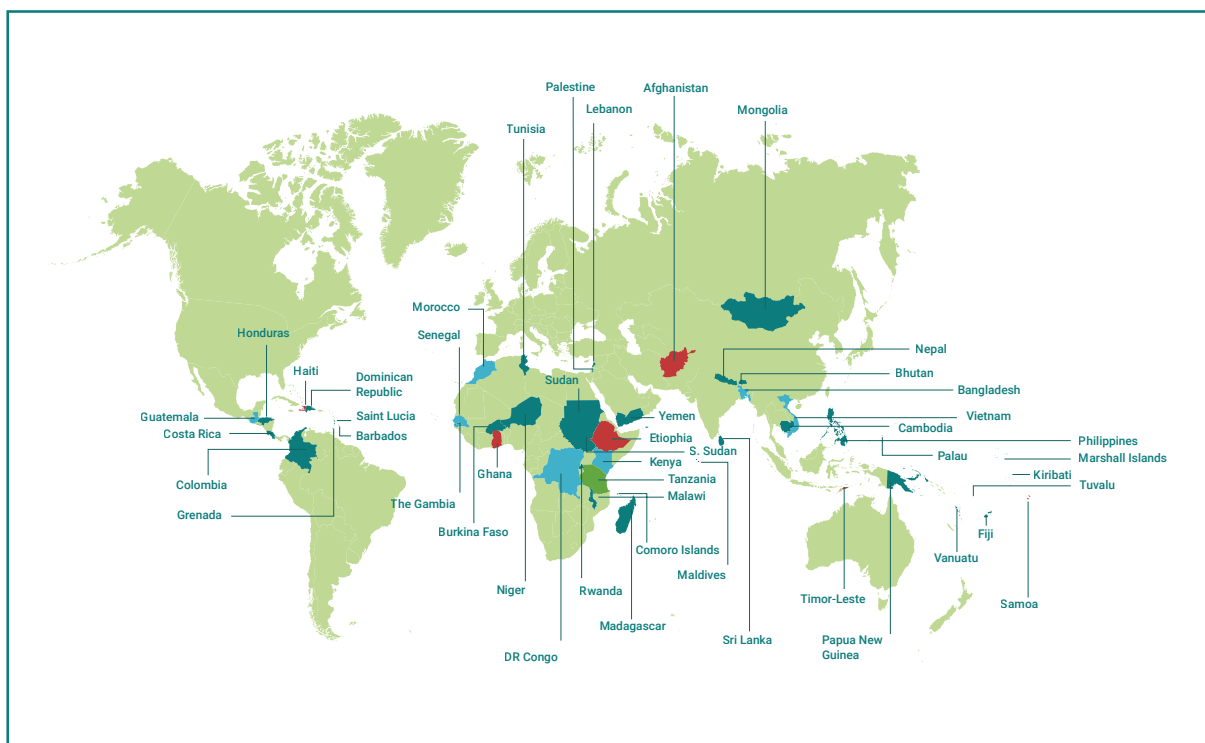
Palestine
Afghanistan
Lebanon
Mongolia
Tunisia
Morocco
Senegal
Honduras
Haiti
Dominican Republic
Saint Lucia
Barbados
Guatemala
Costa Rica
Colombia
Grenada
Sudan
Yemen
Etiophia
S. Sudan
Kenya
Tanzania
Malawi
Ghana
The Gambia
Burkina Faso
Niger
DR Congo
Rwanda
Comoro Islands
Madagascar
Maldives
Sri Lanka
Nepal
Bhutan
Bangladesh
Vietnam
Cambodia
Philippines
Palau
Marshall Islands
Kiribati
Tuvalu
Fiji
Vanuatu
Samoa
Timor-Leste
Papua New Guinea